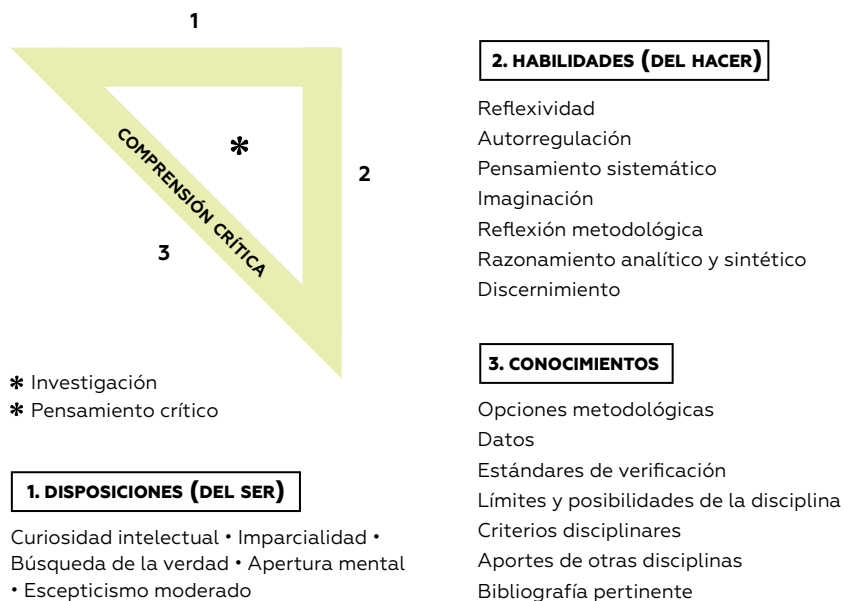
1

COMPRENSIÓN CRÍTICA

✱

2

3

✱ Investigación
✱ Pensamiento crítico

1. DISPOSICIONES (DEL SER)

Curiosidad intelectual • Imparcialidad • Búsqueda de la verdad • Apertura mental • Escepticismo moderado

2. HABILIDADES (DEL HACER)

Reflexividad
Autorregulación
Pensamiento sistemático
Imaginación
Reflexión metodológica
Razonamiento analítico y sintético
Discernimiento

3. CONOCIMIENTOS

Opciones metodológicas
Datos
Estándares de verificación
Límites y posibilidades de la disciplina
Criterios disciplinares
Aportes de otras disciplinas
Bibliografía pertinente